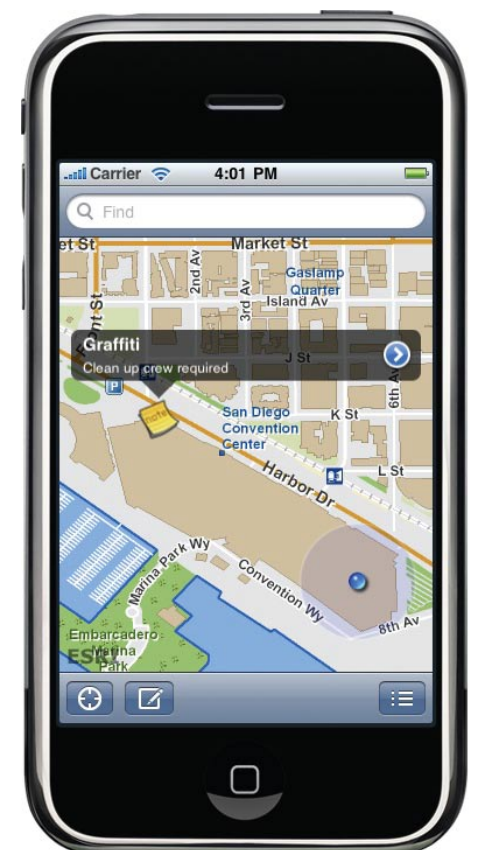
Carrier 4:01 PM

Find

et St
Market St
2nd Av
Gaslamp Quarter
Island Av
ont St
3rd Av
Graffiti
Clean up crew required
J St
6th Av
note
San Diego Convention Center
K St
L St
Harbor Dr
Marina Park Wy
Convention Wy
8th Av
Embarcadero Marina Park